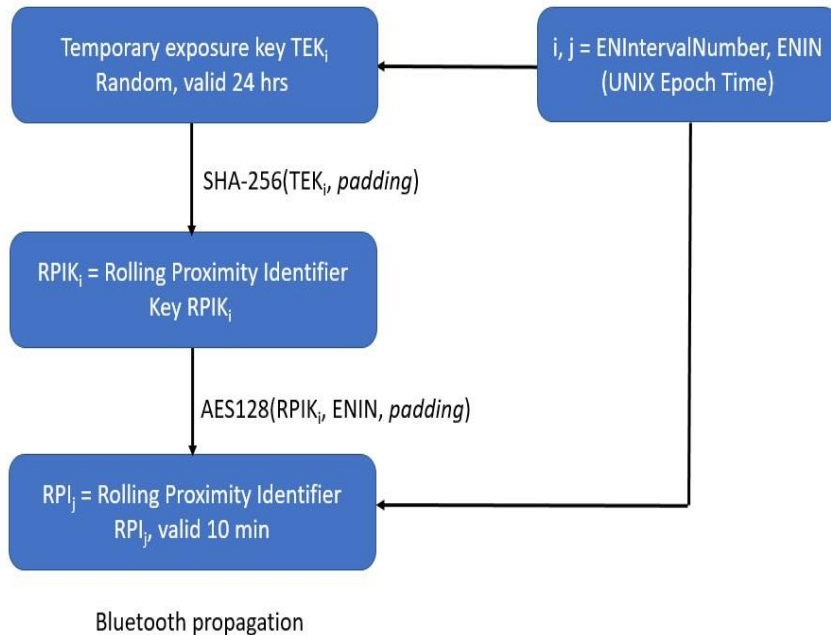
Temporary exposure key $TEK_i$
Random, valid 24 hrs

i, j = ENIntervalNumber, ENIN
(UNIX Epoch Time)

SHA-256($TEK_i$, *padding*)

$RPIK_i$ = Rolling Proximity Identifier
Key $RPIK_i$

AES128($RPIK_i$, ENIN, *padding*)

$RPI_j$ = Rolling Proximity Identifier
$RPI_j$, valid 10 min

Bluetooth propagation